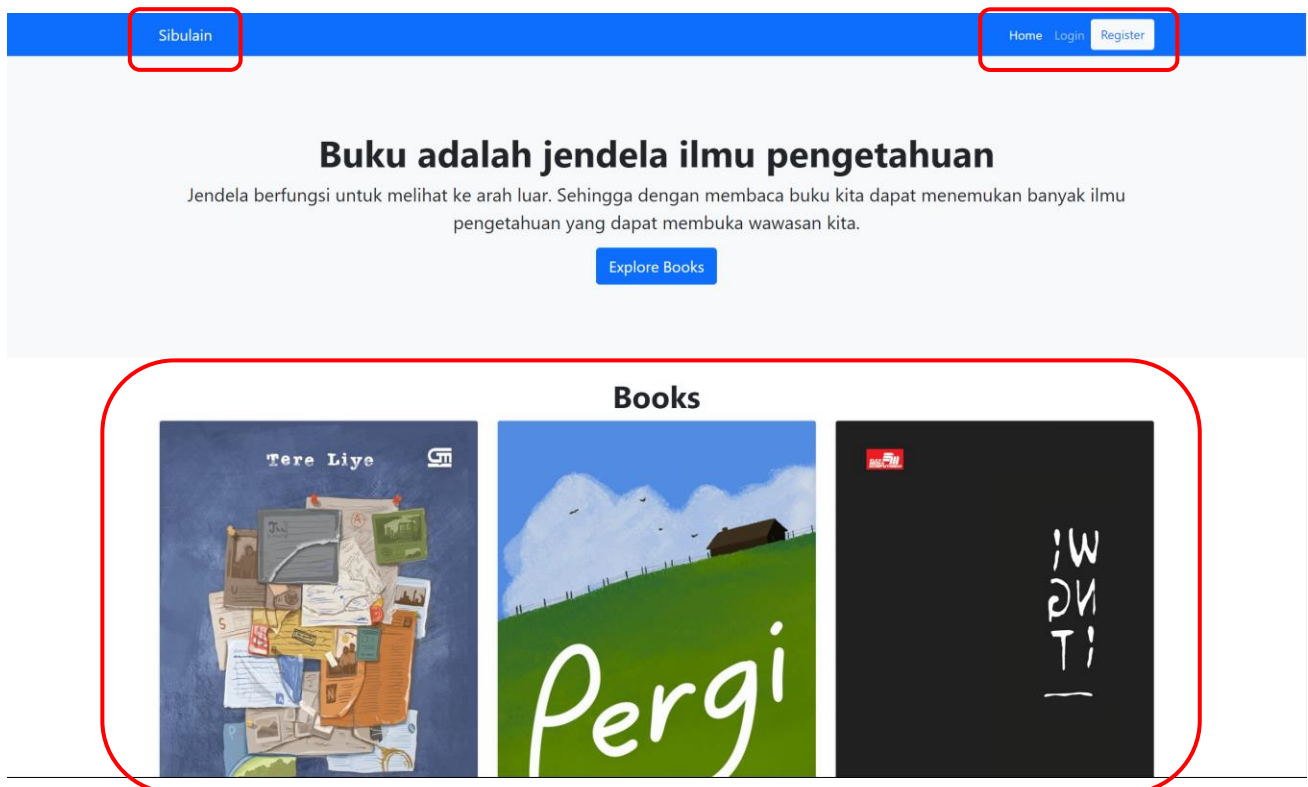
Sibulain

Home Login Register

Buku adalah jendela ilmu pengetahuan

Jendela berfungsi untuk melihat ke arah luar. Sehingga dengan membaca buku kita dapat menemukan banyak ilmu pengetahuan yang dapat membuka wawasan kita.

Explore Books

Books

Tere Liye

Pergi